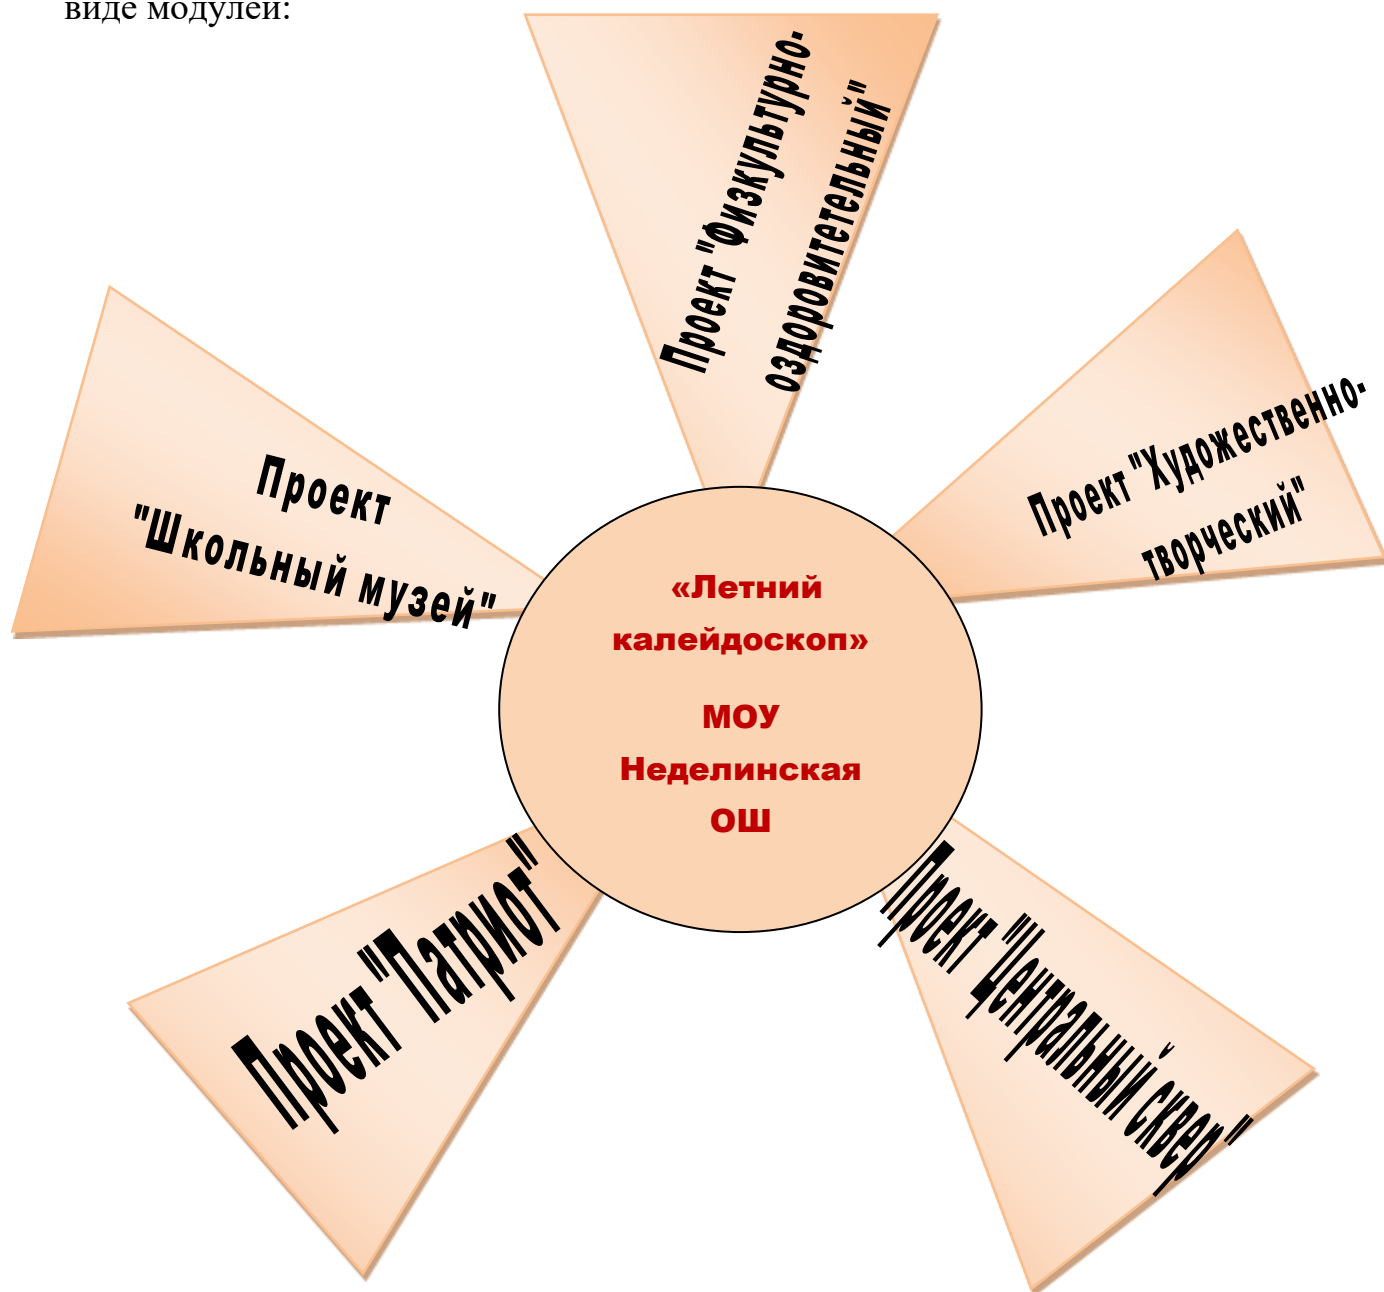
виде модулей:

Проект "Физкультурно-оздоровительный"

Проект "Школьный музей"

«Летний калейдоскоп»

МОУ Неделинская ОШ

Проект "Художественно-творческий"

Проект "Патриот"

Проект "Центральный сквер"